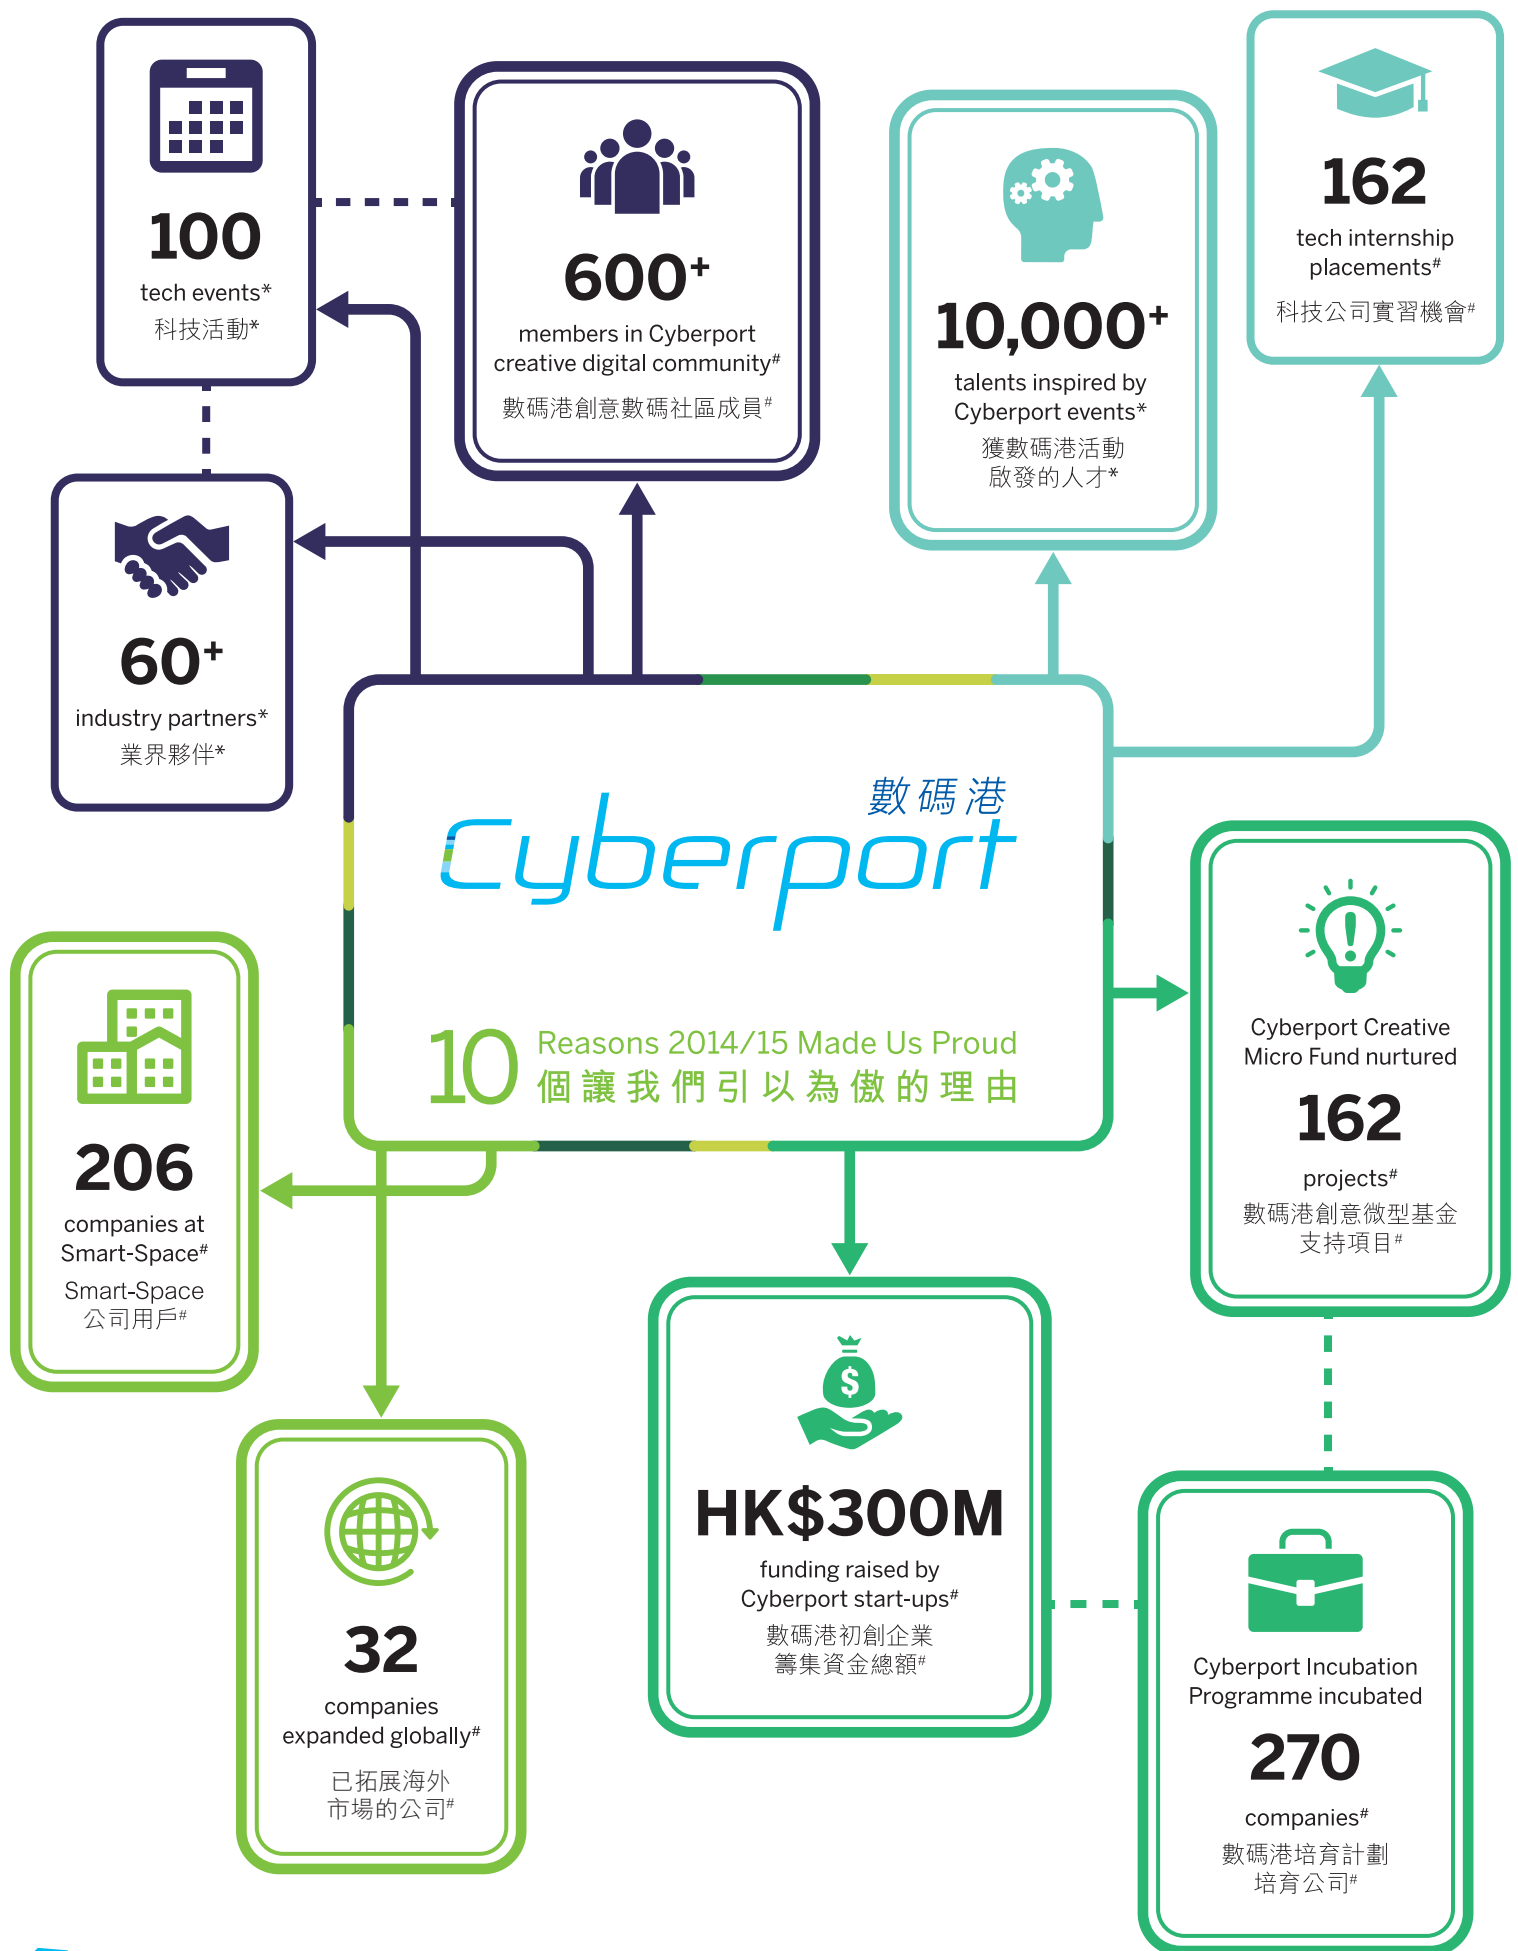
100
tech events*
科技活動*

600+
members in Cyberport creative digital community#
數碼港創意數碼社區成員#

10,000+
talents inspired by Cyberport events*
獲數碼港活動啟發的人才*

162
tech internship placements#
科技公司實習機會#

60+
industry partners*
業界夥伴*

數碼港
Cyberport

10 Reasons 2014/15 Made Us Proud
個讓我們引以為傲的理由

Cyberport Creative Micro Fund nurtured
162
projects#
數碼港創意微型基金支持項目#

206
companies at Smart-Space#
Smart-Space 公司用戶#

32
companies expanded globally#
已拓展海外市場的公司#

HK$300M
funding raised by Cyberport start-ups#
數碼港初創企業籌集資金總額#

Cyberport Incubation Programme incubated
270
companies#
數碼港培育計劃培育公司#